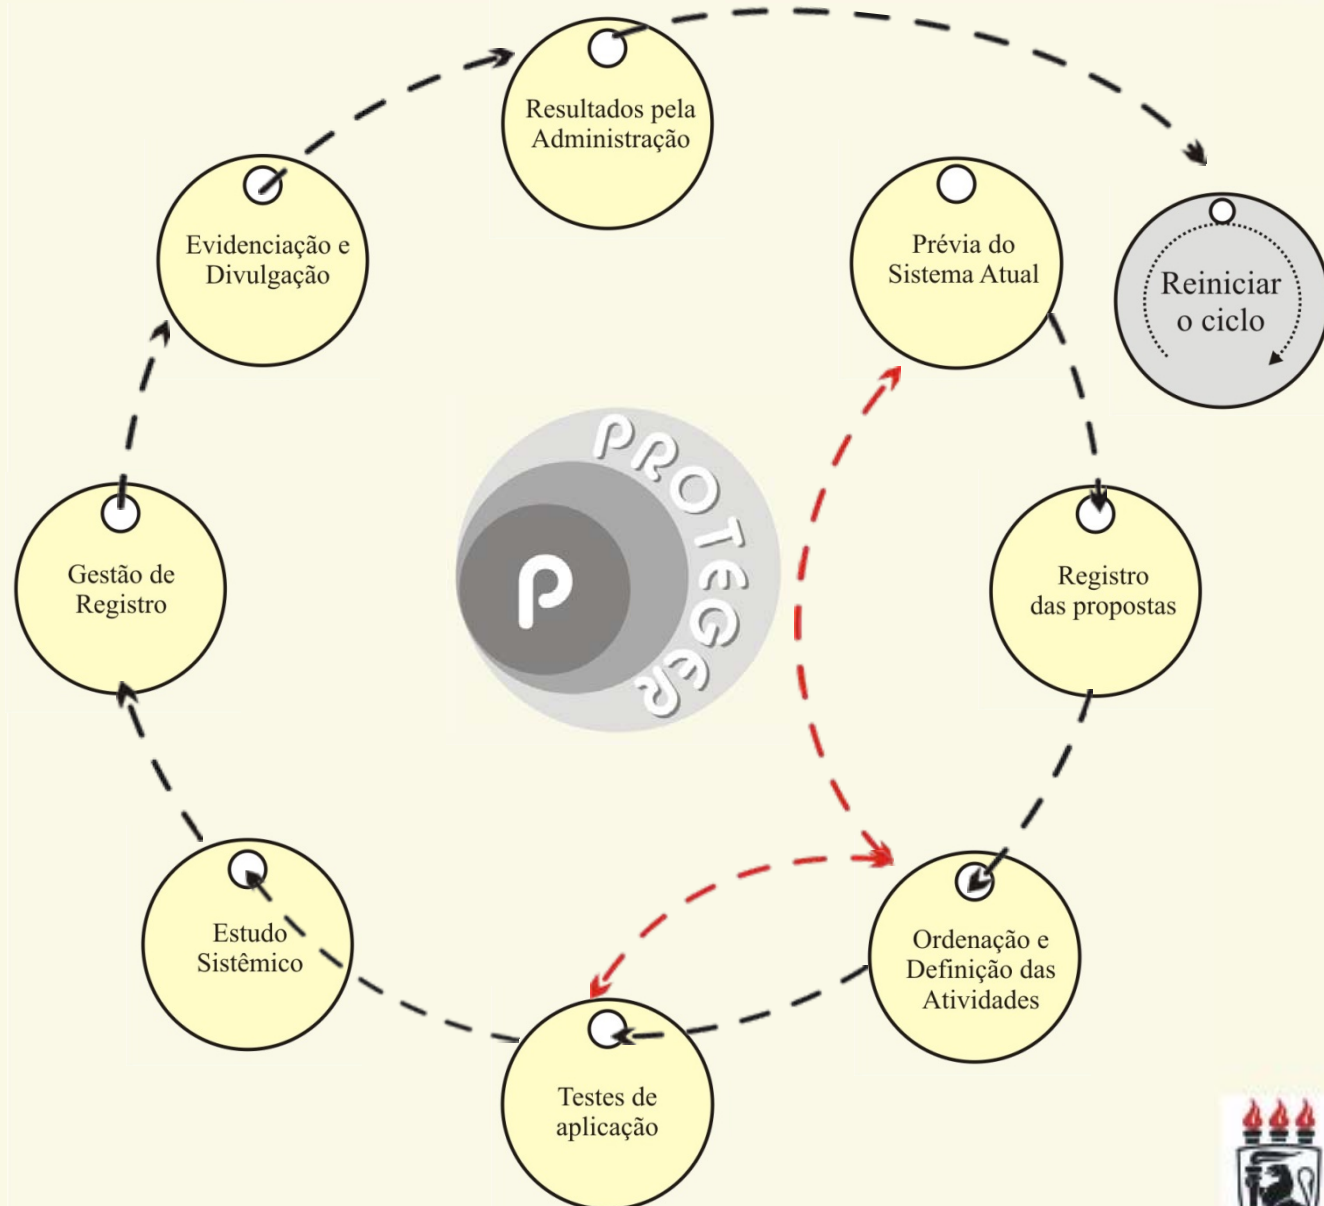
Resultados pela Administração

Evidenciação e Divulgação

Prévia do Sistema Atual

Reiniciar o ciclo

PROTEGER

P

Gestão de Registro

Registro das propostas

Estudo Sistêmico

Ordenação e Definição das Atividades

Testes de aplicação